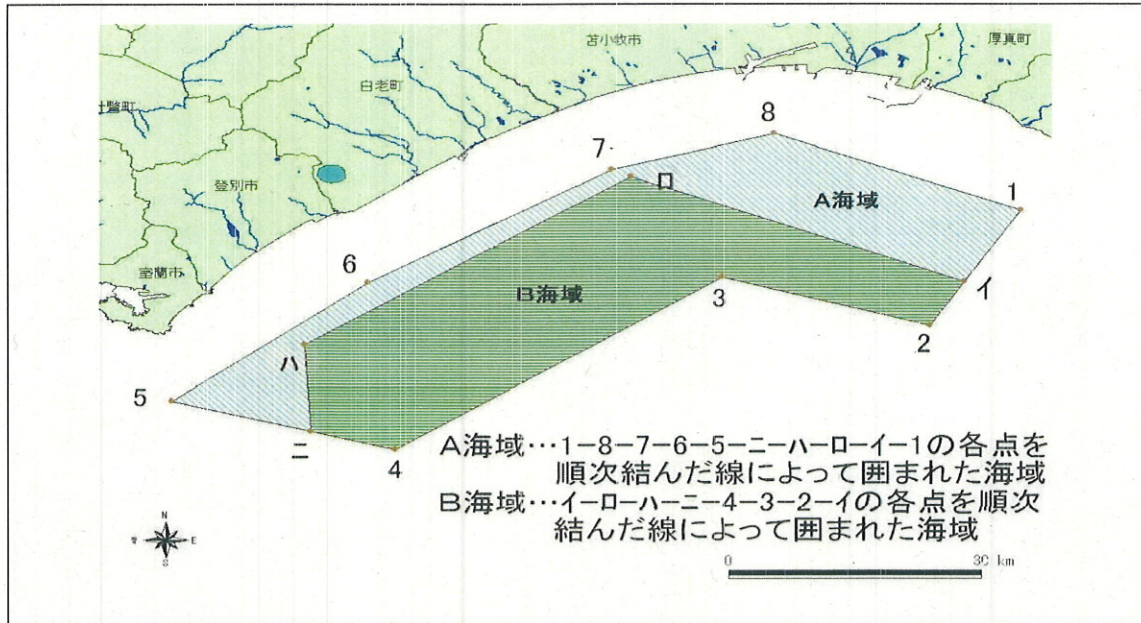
苫小牧市
厚真町
白老町
壮瞥町
登別市
室蘭市
8
7
1
ロ
A海域
6
イ
B海域
3
2
ハ
5
ニ
4
A海域…1−8−7−6−5−ニ−ハ−ロ−イ−1の各点を順次結んだ線によって囲まれた海域
B海域…イ−ロ−ハ−ニ−4−3−2−イの各点を順次結んだ線によって囲まれた海域
N
W
E
S
0
30 km